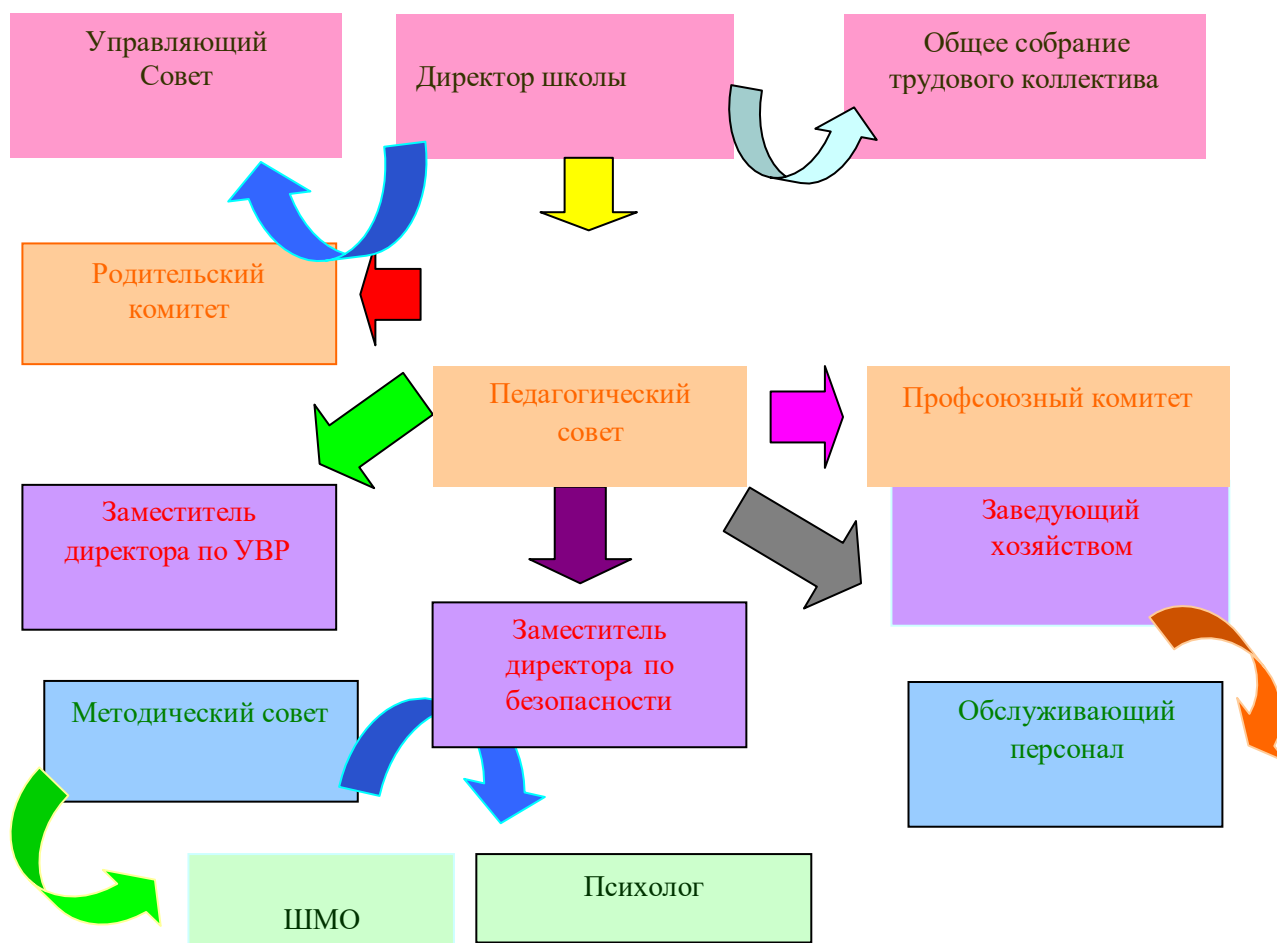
Управляющий Совет

Директор школы

Общее собрание трудового коллектива

Родительский комитет

Педагогический совет

Профсоюзный комитет

Заместитель директора по УВР

Заведующий хозяйством

Заместитель директора по безопасности

Методический совет

Обслуживающий персонал

ШМО

Психолог